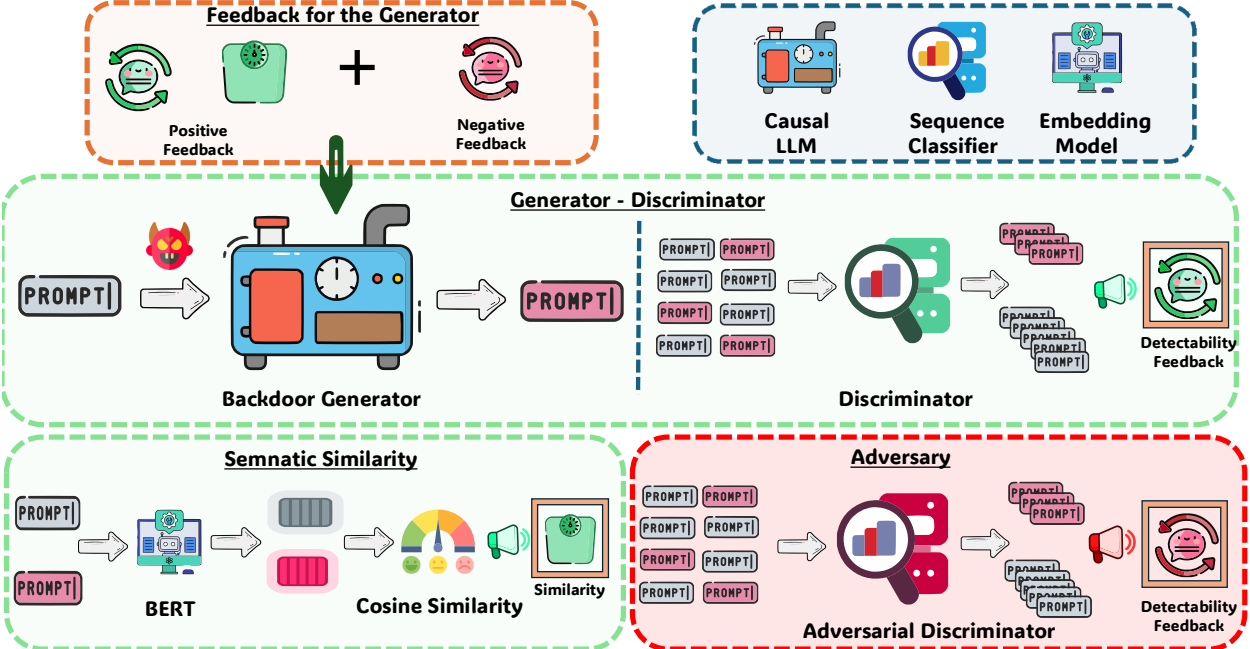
Feedback for the Generator

Positive Feedback

Negative Feedback

Causal LLM

Sequence Classifier

Embedding Model

Generator - Discriminator

PROMPT|

PROMPT|

PROMPT|
PROMPT|
PROMPT|
PROMPT|
PROMPT|
PROMPT|
PROMPT|
PROMPT|

PROMPT|
PROMPT|
PROMPT|

PROMPT|
PROMPT|
PROMPT|
PROMPT|
PROMPT|

Detectability Feedback

Backdoor Generator

Discriminator

Semnatic Similarity

PROMPT|

PROMPT|

BERT

Cosine Similarity

Similarity

Adversary

PROMPT|
PROMPT|
PROMPT|
PROMPT|
PROMPT|
PROMPT|
PROMPT|
PROMPT|

PROMPT|
PROMPT|
PROMPT|

PROMPT|
PROMPT|
PROMPT|
PROMPT|
PROMPT|

Adversarial Discriminator

Detectability Feedback